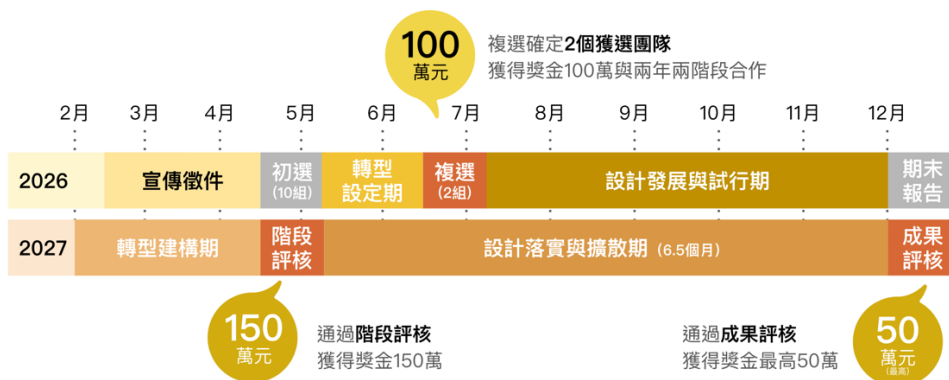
100
萬元

複選確定2個獲選團隊
獲得獎金100萬與兩年兩階段合作

2月 3月 4月 5月 6月 7月 8月 9月 10月 11月 12月

2026 宣傳徵件 初選 (10組) 轉型設定期 複選 (2組) 設計發展與試行期 期末報告

2027 轉型建構期 階段評核 設計落實與擴散期 (6.5個月) 成果評核

150
萬元

通過階段評核
獲得獎金150萬

通過成果評核
獲得獎金最高50萬

50
萬元
(最高)